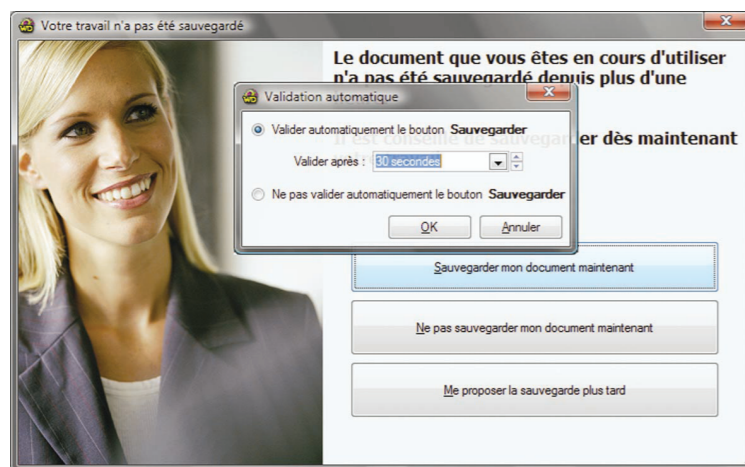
Votre travail n'a pas été sauvegardé

Le document que vous êtes en cours d'utiliser n'a pas été sauvegardé depuis plus d'une

Il est conseillé de sauvegarder dès maintenant

Validation automatique

Valider automatiquement le bouton Sauvegarder

Valider après : 30 secondes

Ne pas valider automatiquement le bouton Sauvegarder

OK

Annuler

Sauvegarder mon document maintenant

Ne pas sauvegarder mon document maintenant

Me proposer la sauvegarde plus tard